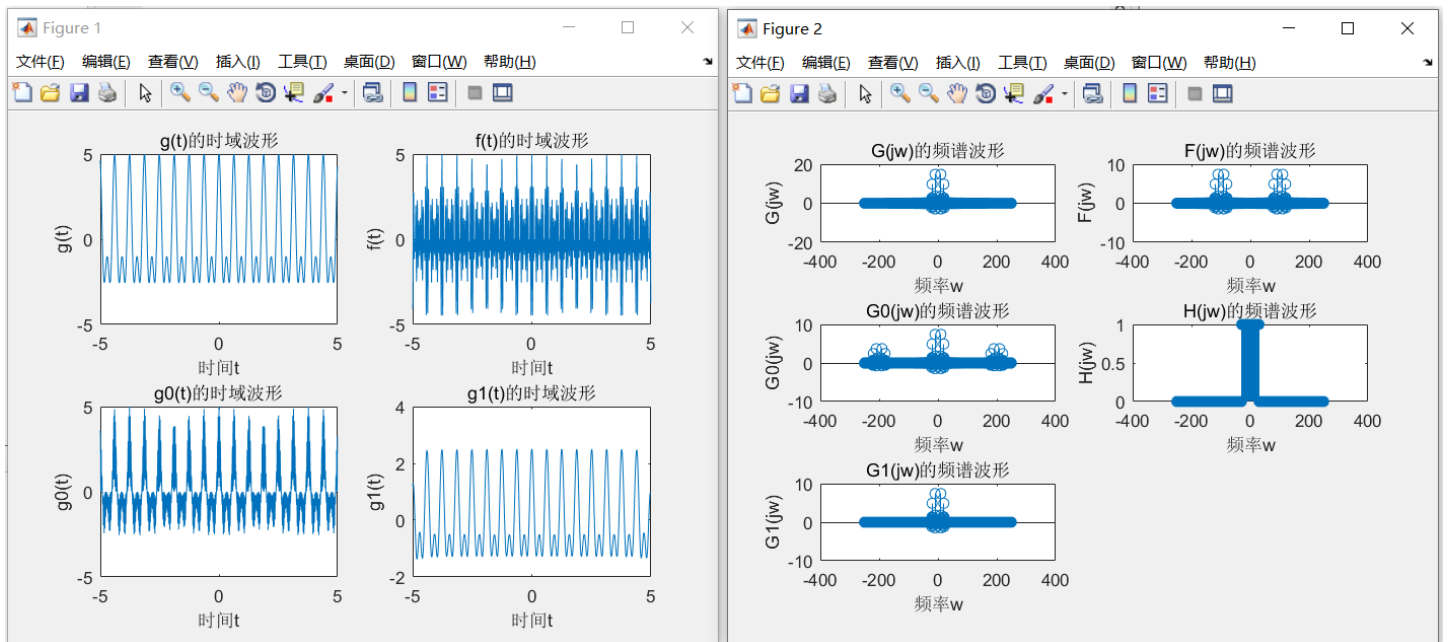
Figure 1

文件(F) 编辑(E) 查看(V) 插入(I) 工具(T) 桌面(D) 窗口(W) 帮助(H)

g(t)的时域波形
5
0
-5
g(t)
-5 0 5
时间t

f(t)的时域波形
5
0
-5
f(t)
-5 0 5
时间t

g0(t)的时域波形
5
0
-5
g0(t)
-5 0 5
时间t

g1(t)的时域波形
4
2
0
-2
g1(t)
-5 0 5
时间t

Figure 2

文件(F) 编辑(E) 查看(V) 插入(I) 工具(T) 桌面(D) 窗口(W) 帮助(H)

G(jw)的频谱波形
20
0
-20
G(jw)
-400 -200 0 200 400
频率w

F(jw)的频谱波形
10
0
-10
F(jw)
-400 -200 0 200 400
频率w

G0(jw)的频谱波形
10
0
-10
G0(jw)
-400 -200 0 200 400
频率w

H(jw)的频谱波形
1
0.5
0
H(jw)
-400 -200 0 200 400
频率w

G1(jw)的频谱波形
10
0
-10
G1(jw)
-400 -200 0 200 400
频率w